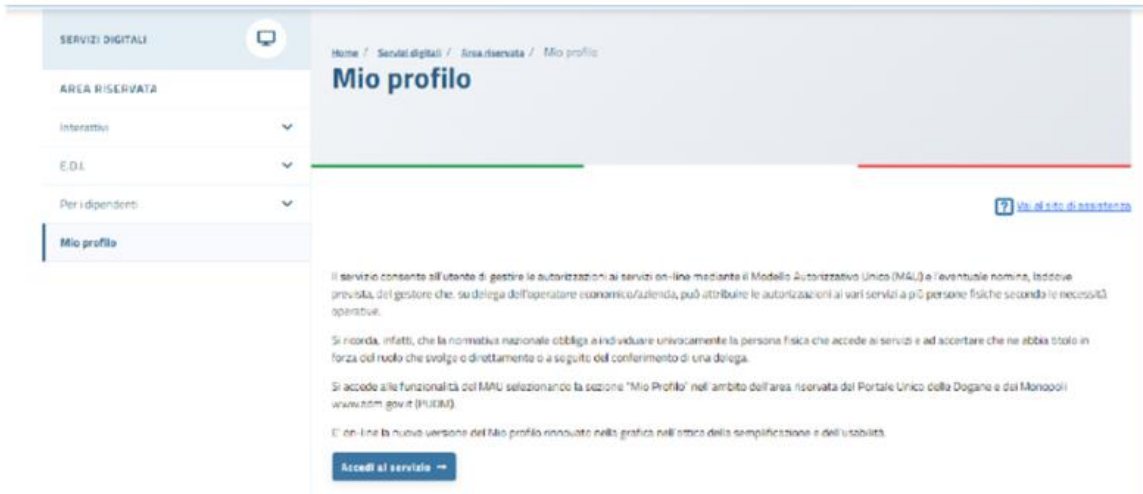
SERVIZI DIGITALI

AREA RISERVATA

Interattivi

E.D.I.

Per i dipendenti

Mio profilo

Home / Servizi digitali / Area riservata / Mio profilo

Mio profilo

Vai al sito di assistenza

Il servizio consente all'utente di gestire le autorizzazioni ai servizi on-line mediante il Modello Autorizzativo Unico (MAU) e l'eventuale nomina, laddove prevista, del gestore che, su delega dell'operatore economico/azienda, può attribuire le autorizzazioni ai vari servizi a più persone fisiche secondo le necessità operative.

Si ricorda, infatti, che la normativa nazionale obbliga a individuare univocamente la persona fisica che accede ai servizi e ad accertare che ne abbia titolo in forza del ruolo che svolge o direttamente o a seguito del conferimento di una delega.

Si accede alle funzionalità del MAU selezionando la sezione "Mio Profilo" nell'ambito dell'area riservata del Portale Unico delle Dogane e dei Monopoli www.adm.gov.it (PUDM).

E' on-line la nuova versione del Mio profilo rinnovato nella grafica nell'ottica della semplificazione e dell'usabilità.

Accedi al servizio →